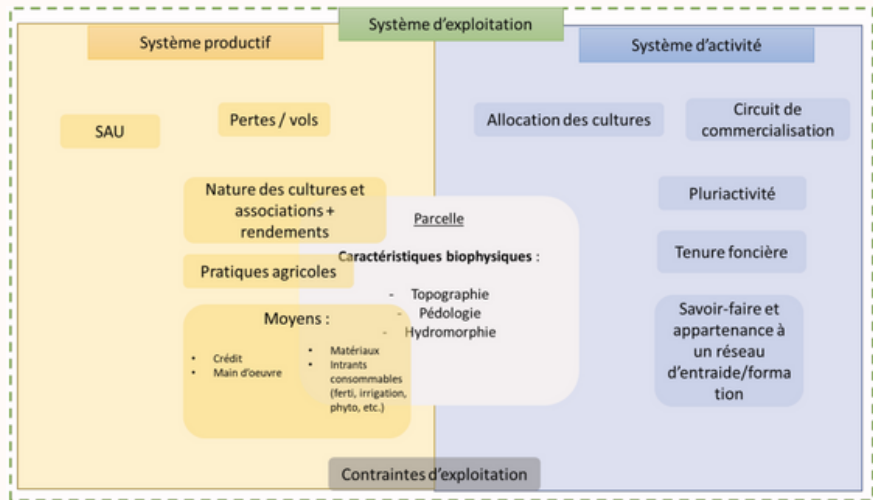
Système d'exploitation

Système productif

Système d'activité

SAU

Pertes / vols

Allocation des cultures

Circuit de commercialisation

Nature des cultures et associations + rendements

Pluriactivité

Parcelle

Caractéristiques biophysiques :

- Topographie
- Pédologie
- Hydromorphie

Tenure foncière

Pratiques agricoles

Moyens :

- Crédit
- Main d'oeuvre

- Matériaux
- Intrants consommables (ferti, irrigation, phyto, etc.)

Savoir-faire et appartenance à un réseau d'entraide/formation

Contraintes d'exploitation